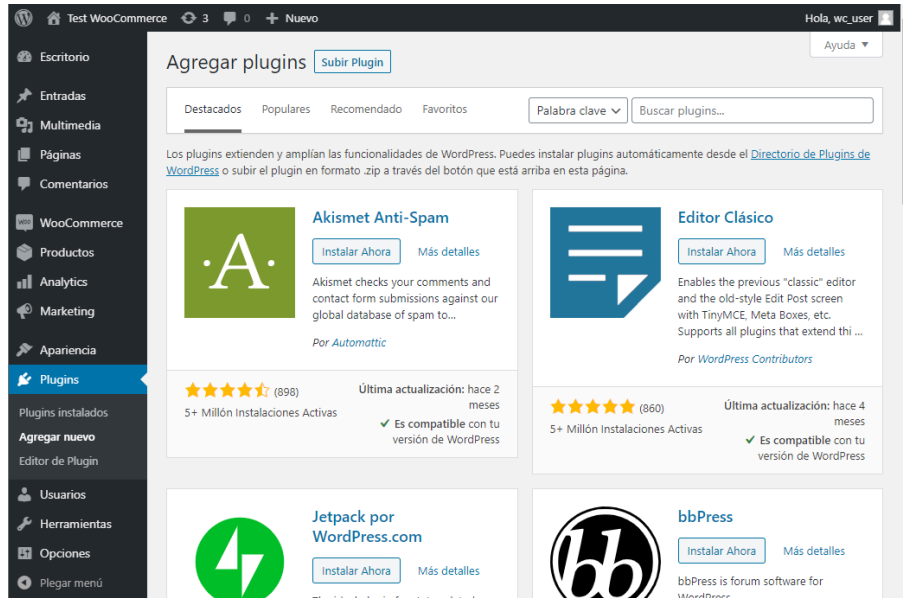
Test WooCommerce 3 0 + Nuevo Hola, wc_user

Ayuda ▼

Escritorio
Entradas
Multimedia
Páginas
Comentarios
WooCommerce
Productos
Analytics
Marketing
Apariencia
Plugins
Plugins instalados
Agregar nuevo
Editor de Plugin
Usuarios
Herramientas
Opciones
Plegar menú

Agregar plugins Subir Plugin

Destacados Populares Recomendado Favoritos Palabra clave Buscar plugins...

Los plugins extienden y amplían las funcionalidades de WordPress. Puedes instalar plugins automáticamente desde el Directorio de Plugins de WordPress o subir el plugin en formato .zip a través del botón que está arriba en esta página.

·A·

Akismet Anti-Spam
Instalar Ahora Más detalles
Akismet checks your comments and contact form submissions against our global database of spam to...
Por Automattic
(898)
5+ Millón Instalaciones Activas
Última actualización: hace 2 meses
Es compatible con tu versión de WordPress

Editor Clásico
Instalar Ahora Más detalles
Enables the previous "classic" editor and the old-style Edit Post screen with TinyMCE, Meta Boxes, etc. Supports all plugins that extend thi ...
Por WordPress Contributors
(860)
5+ Millón Instalaciones Activas
Última actualización: hace 4 meses
Es compatible con tu versión de WordPress

Jetpack por WordPress.com
Instalar Ahora Más detalles

bbPress
Instalar Ahora Más detalles
bbPress is forum software for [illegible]